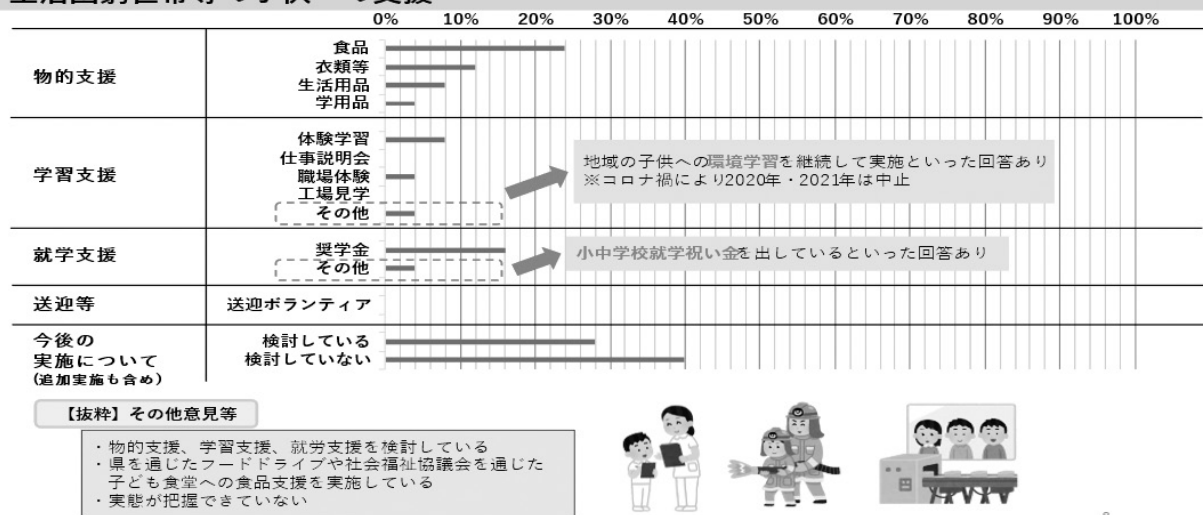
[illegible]

| | | 0% | 10% | 20% | 30% | 40% | 50% | 60% | 70% | 80% | 90% | 100% |
|---|---|---|---|---|---|---|---|---|---|---|---|---|
| 物的支援 | 食品 | | | | | | | | | | | |
| | 衣類等 | | | | | | | | | | | |
| | 生活用品 | | | | | | | | | | | |
| | 学用品 | | | | | | | | | | | |
| 学習支援 | 体験学習 | | | | | | | | | | | |
| | 仕事説明会 | | | | | | | | | | | |
| | 職場体験 | | | | | | | | | | | |
| | 工場見学 | | | | | | | | | | | |
| | その他 | | | | | | | | | | | |
| 就学支援 | 奨学金 | | | | | | | | | | | |
| | その他 | | | | | | | | | | | |
| 送迎等 | 送迎ボランティア | | | | | | | | | | | |
| 今後の実施について (追加実施も含め) | 検討している | | | | | | | | | | | |
| | 検討していない | | | | | | | | | | | |

地域の子供への環境学習を継続して実施といった回答あり
※コロナ禍により2020年・2021年は中止

小中学校就学祝い金を出しているといった回答あり

【抜粋】その他意見等

・物的支援、学習支援、就労支援を検討している
・県を通じたフードドライブや社会福祉協議会を通じた子ども食堂への食品支援を実施している
・実態が把握できていない